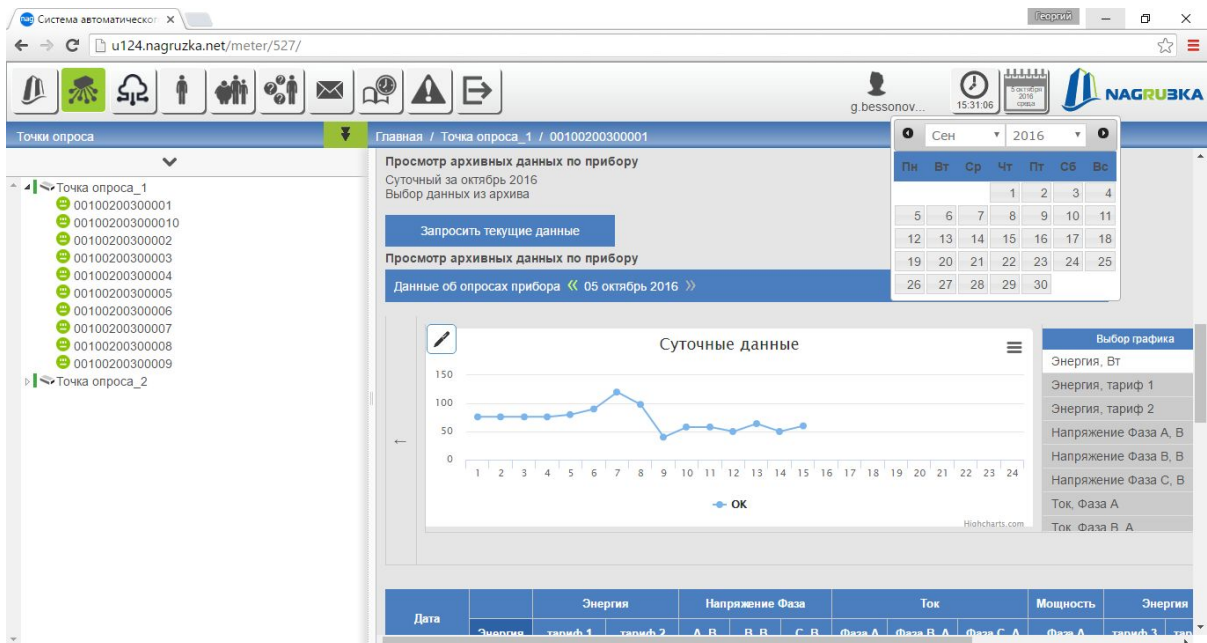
Система автоматическо ×

Георгий

u124.nagruzka.net/meter/527/

g.bessonov...

15:31:06

5 октября 2016 среда

NAGRUZKA

Точки опроса

Главная / Точка опроса_1 / 00100200300001

Сен 2016

| Пн | Вт | Ср | Чт | Пт | Сб | Вс |
|---|---|---|---|---|---|---|
| | | | 1 | 2 | 3 | 4 |
| 5 | 6 | 7 | 8 | 9 | 10 | 11 |
| 12 | 13 | 14 | 15 | 16 | 17 | 18 |
| 19 | 20 | 21 | 22 | 23 | 24 | 25 |
| 26 | 27 | 28 | 29 | 30 | | |

Точка опроса_1
00100200300001
001002003000010
00100200300002
00100200300003
00100200300004
00100200300005
00100200300006
00100200300007
00100200300008
00100200300009
Точка опроса_2

Просмотр архивных данных по прибору
Суточный за октябрь 2016
Выбор данных из архива

Запросить текущие данные

Просмотр архивных данных по прибору

Данные об опросах прибора « 05 октябрь 2016 »

Суточные данные

150
100
50
0
1 2 3 4 5 6 7 8 9 10 11 12 13 14 15 16 17 18 19 20 21 22 23 24

OK

Highcharts.com

Выбор графика
Энергия, Вт
Энергия, тариф 1
Энергия, тариф 2
Напряжение Фаза А, В
Напряжение Фаза В, В
Напряжение Фаза С, В
Ток, Фаза А
Ток, Фаза В, А

| Дата | | Энергия | | Напряжение Фаза | | | Ток | | | Мощность | Энергия | |
|---|---|---|---|---|---|---|---|---|---|---|---|---|
| | Энергия | тариф 1 | тариф 2 | А, В | В, В | С, В | Фаза А | Фаза В, А | Фаза С, А | Фаза А | тариф 3 | тар |